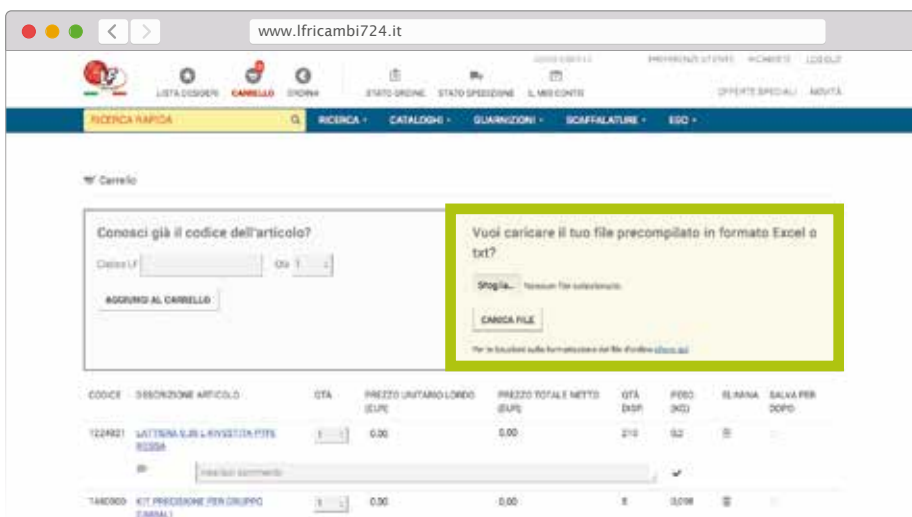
www.lfricambi724.it

LISTA DESIDERI CARRELLO ORDINA STATO ORDINE STATO SPEDIZIONE IL MIO CONTO

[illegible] RICHIESTE LOGOUT

OFFERTE SPECIALI NOVITÀ

RICERCA RAPIDA

RICERCA CATALOGHI GUARNIZIONI SCAFFALATURE EGO

Carrello

Conosci già il codice dell'articolo?

Codice LF Qtà 1

AGGIUNGI AL CARRELLO

Vuoi caricare il tuo file precompilato in formato Excel o txt?

Sfoglia... Nessun file selezionato.

CARICA FILE

Per le istruzioni sulla formattazione del file d'ordine clicca qui

| CODICE | DESCRIZIONE ARTICOLO | QTÀ | PREZZO UNITARIO LORDO (EUR) | PREZZO TOTALE NETTO (EUR) | QTÀ DISP. | PESO (KG) | ELIMINA | SALVA PER DOPO |
|---|---|---|---|---|---|---|---|---|
| 1224921 | LATTIERA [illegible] | 1 | 0,00 | 0,00 | 210 | 0,2 | | |
| | Inserisci commento | | | | | | | |
| 7480900 | KIT PRECISIONE PER GRUPPO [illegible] | 1 | 0,00 | 0,00 | 5 | 0,098 | | |